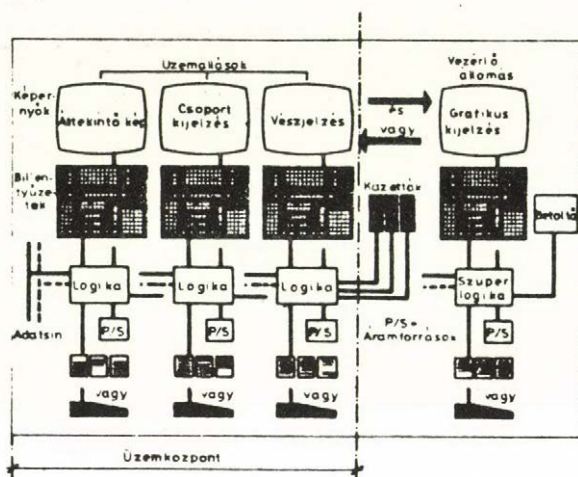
Üzemállások

Vezérlő állomás

Képernyők

Áttekintő kép

Csoport kijelzés

Veszjelzés

Ps vagy

Grafikus kijelzés

Billentyűzetek

Kazetták

Betöltő

Logika

Logika

Logika

Szuper logika

Adatsín

P/S

P/S

P/S

P/S

P/S= Áramforrások

vagy

vagy

vagy

vagy

Üzemközpont